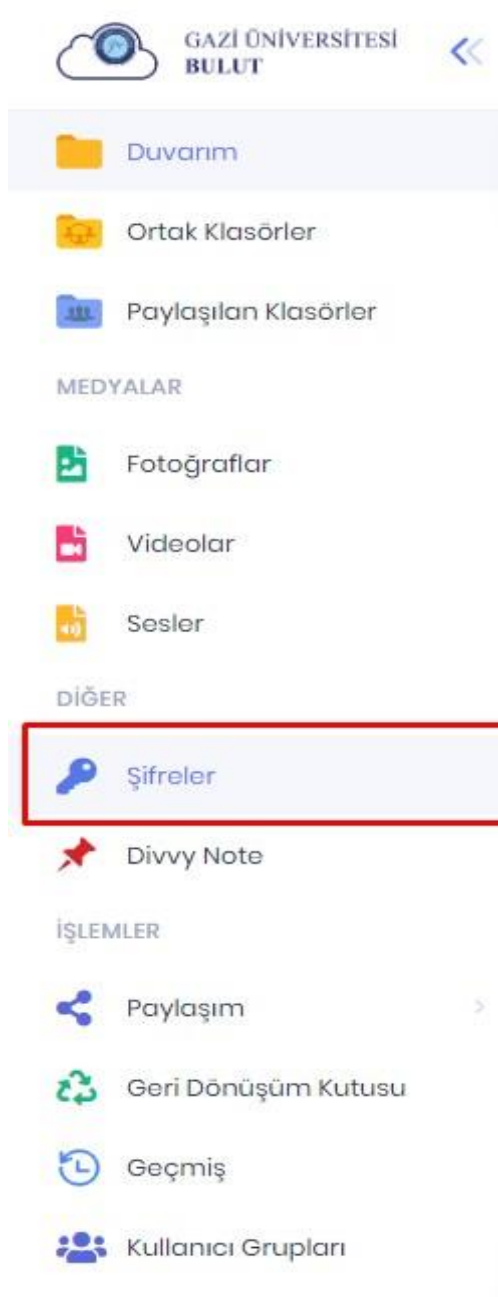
GAZİ ÜNİVERSİTESİ
BULUT

Duvarım

Ortak Klasörler

Paylaşılan Klasörler

MEDYALAR

Fotoğraflar

Videolar

Sesler

DİĞER

Şifreler

Divvy Note

İŞLEMLER

Paylaşım

Geri Dönüşüm Kutusu

Geçmiş

Kullanıcı Grupları